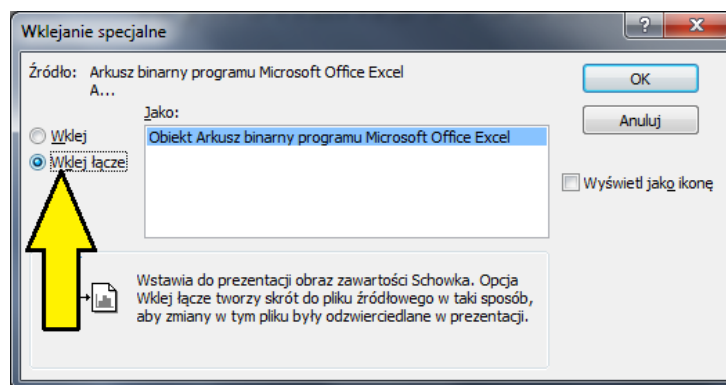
Wklejanie specjalne

?
X

Źródło: Arkusz binarny programu Microsoft Office Excel
A...

OK

Anuluj

Jako:

Wklej
Wklej łącze

Obiekt Arkusz binarny programu Microsoft Office Excel

Wyświetl jako ikonę

Wstawia do prezentacji obraz zawartości Schowka. Opcja Wklej łącze tworzy skrót do pliku źródłowego w taki sposób, aby zmiany w tym pliku były odzwierciedlane w prezentacji.